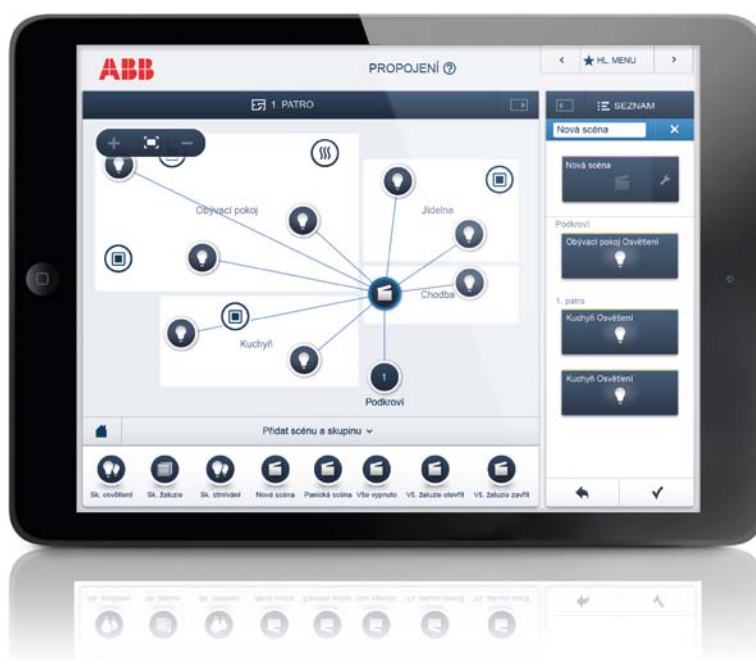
ABB

PROPOJENÍ ⓘ

HL. MENU

1. PATRO

SEZNAM

Nová scéna

Obývací pokoj

Jídelna

Chodba

Kuchyň

1

Podkroví

Nová scéna

Podkroví

Obývací pokoj Osvětlení

1. patro

Kuchyň Osvětlení

Kuchyň Osvětlení

Přidat scénu a skupinu

Sk. osvětlení

Sk. žaluzie

Sk. stmívání

Nová scéna

Panická scéna

Vše vypnuto

Vš. žaluzie otevřít

Vš. žaluzie zavřít